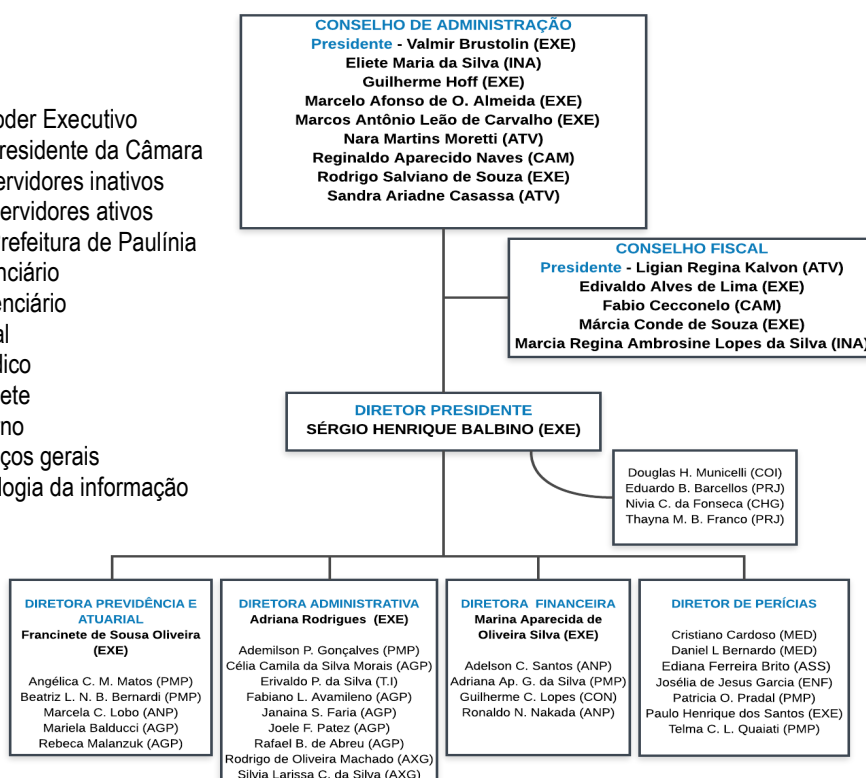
oder Executivo
residente da Câmara
ervidores inativos
ervidores ativos
refeitura de Paulínia
nciário
enciário
al
lico
ete
no
ços gerais
logia da informação

CONSELHO DE ADMINISTRAÇÃO
Presidente - Valmir Brustolin (EXE)
Eliete Maria da Silva (INA)
Guilherme Hoff (EXE)
Marcelo Afonso de O. Almeida (EXE)
Marcos Antônio Leão de Carvalho (EXE)
Nara Martins Moretti (ATV)
Reginaldo Aparecido Naves (CAM)
Rodrigo Salviano de Souza (EXE)
Sandra Ariadne Casassa (ATV)

CONSELHO FISCAL
Presidente - Ligian Regina Kalvon (ATV)
Edivaldo Alves de Lima (EXE)
Fabio Cecconelo (CAM)
Márcia Conde de Souza (EXE)
Marcia Regina Ambrosine Lopes da Silva (INA)

DIRETOR PRESIDENTE
SÉRGIO HENRIQUE BALBINO (EXE)

Douglas H. Municelli (COI)
Eduardo B. Barcellos (PRJ)
Nivia C. da Fonseca (CHG)
Thayna M. B. Franco (PRJ)

DIRETORA PREVIDÊNCIA E ATUARIAL
Francinete de Sousa Oliveira (EXE)

Angélica C. M. Matos (PMP)
Beatriz L. N. B. Bernardi (PMP)
Marcela C. Lobo (ANP)
Mariela Balducci (AGP)
Rebeca Malanzuk (AGP)

DIRETORA ADMINISTRATIVA
Adriana Rodrigues (EXE)

Ademilson P. Gonçalves (PMP)
Célia Camila da Silva Morais (AGP)
Erivaldo P. da Silva (T.I)
Fabiano L. Avamileno (AGP)
Janaina S. Faria (AGP)
Joele F. Patez (AGP)
Rafael B. de Abreu (AGP)
Rodrigo de Oliveira Machado (AXG)
Silvia Larissa C. da Silva (AXG)

DIRETORA FINANCEIRA
Marina Aparecida de Oliveira Silva (EXE)

Adelson C. Santos (ANP)
Adriana Ap. G. da Silva (PMP)
Guilherme C. Lopes (CON)
Ronaldo N. Nakada (ANP)

DIRETOR DE PERÍCIAS

Cristiano Cardoso (MED)
Daniel L Bernardo (MED)
Ediana Ferreira Brito (ASS)
Josélia de Jesus Garcia (ENF)
Patricia O. Pradal (PMP)
Paulo Henrique dos Santos (EXE)
Telma C. L. Quaiati (PMP)